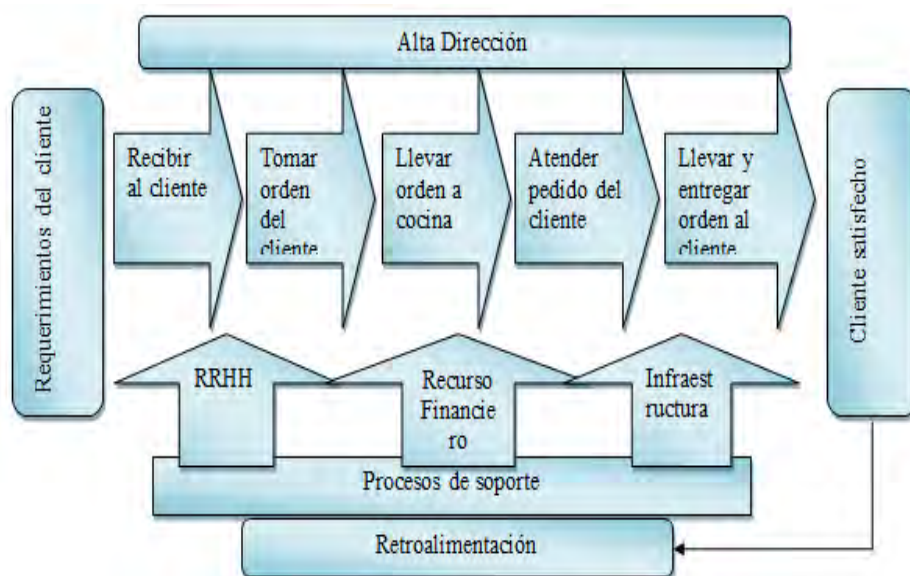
Alta Dirección

Requerimientos del cliente

Recibir al cliente

Tomar orden del cliente

Llevar orden a cocina

Atender pedido del cliente

Llevar y entregar orden al cliente

Cliente satisfecho

RRHH

Recurso Financie ro

Infraest ructura

Procesos de soporte

Retroalimentación